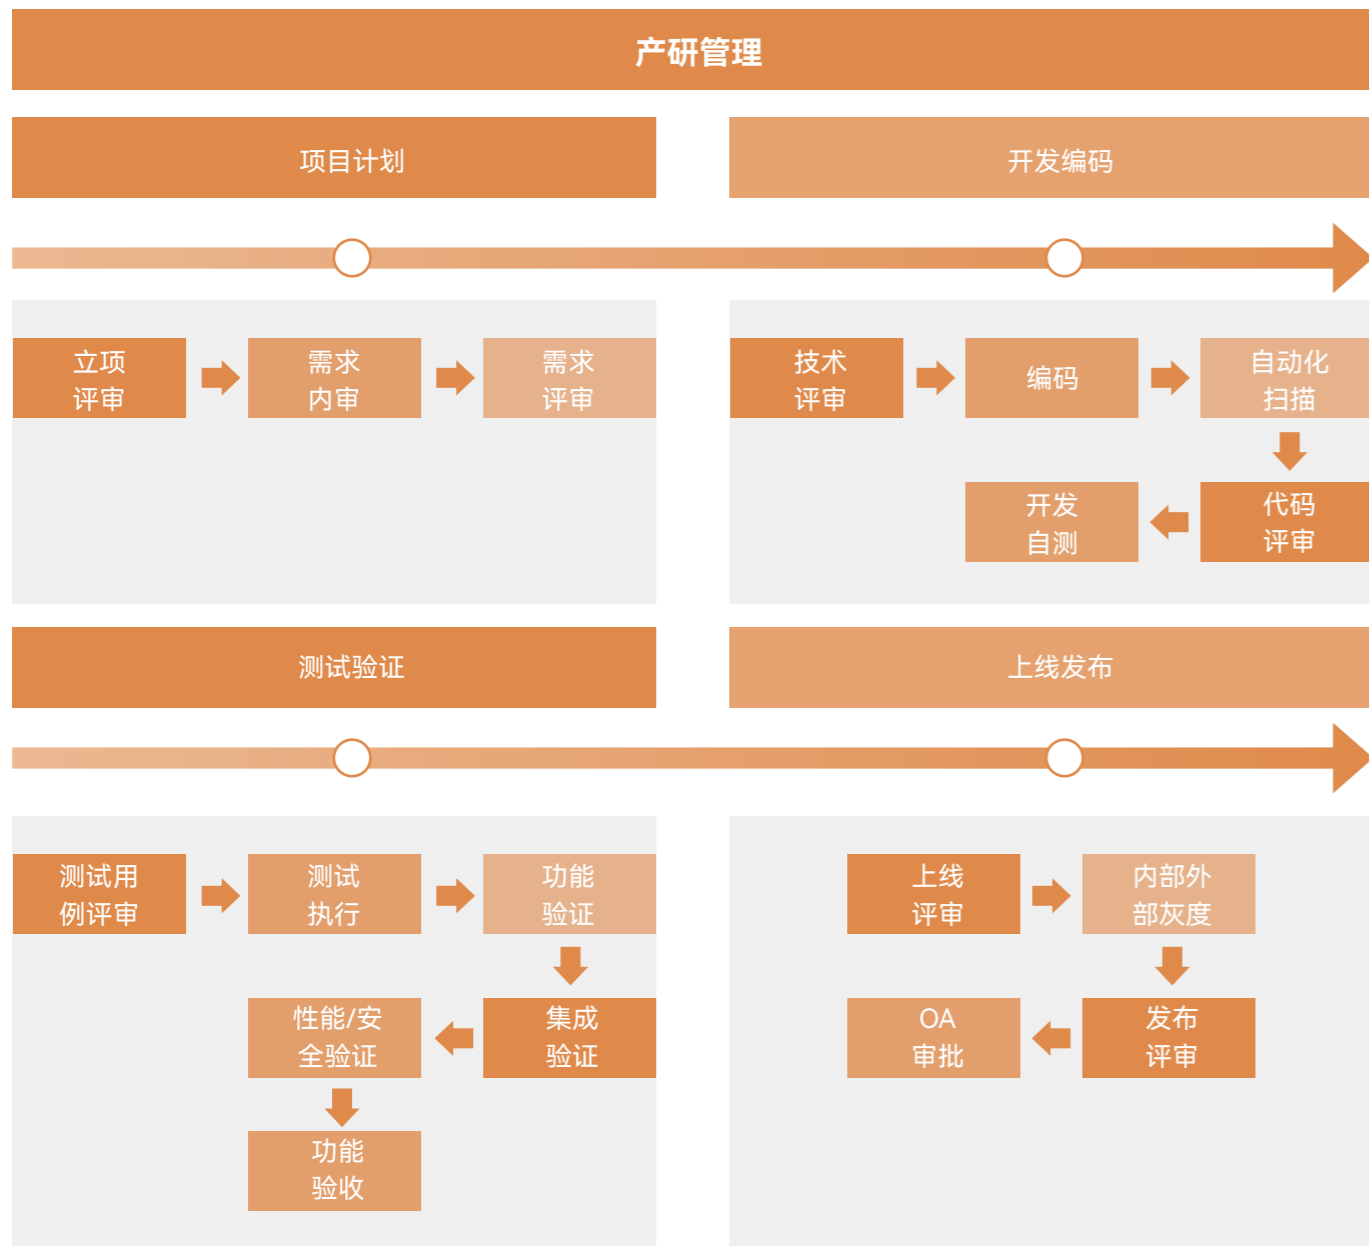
产研管理

项目计划

开发编码

立项评审

需求内审

需求评审

技术评审

编码

自动化扫描

代码评审

开发自测

测试验证

上线发布

测试用例评审

测试执行

功能验证

集成验证

性能/安全验证

功能验收

上线评审

内部外部灰度

发布评审

OA审批